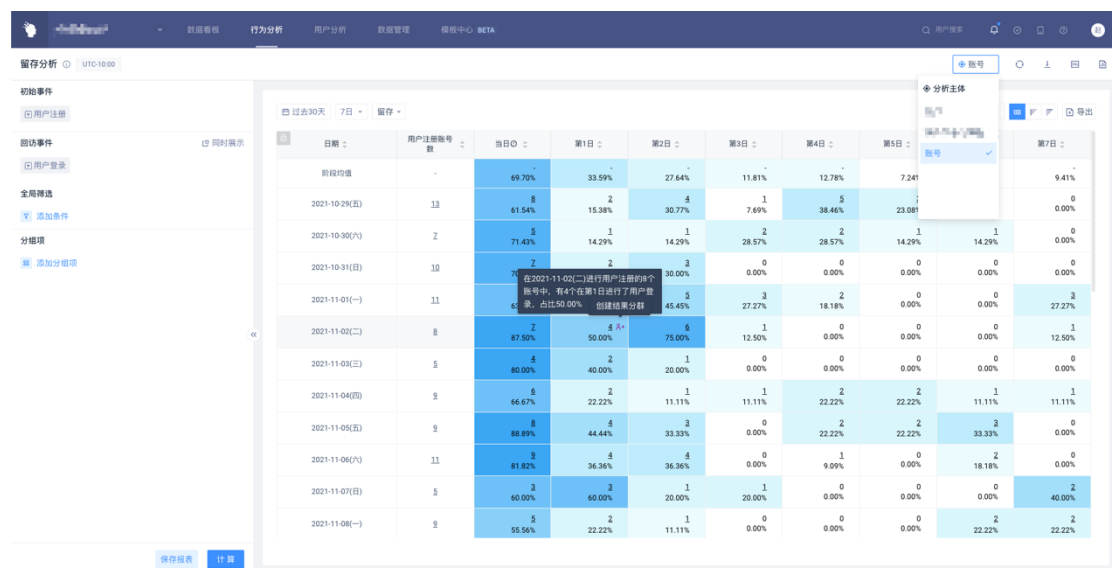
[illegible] 数据看板 行为分析 用户分析 数据管理 模板中心 BETA 用户搜索

留存分析 UTC-10:00

账号

分析主体
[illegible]
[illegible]
账号

初始事件
用户注册

回访事件 同时展示
用户登录

全局筛选
添加条件

分组项
添加分组项

过去30天 7日 留存

导出

| 日期 | 用户注册账号数 | 当日 | 第1日 | 第2日 | 第3日 | 第4日 | 第5日 | 第6日 | 第7日 |
|---|---|---|---|---|---|---|---|---|---|
| 阶段均值 | - | - 69.70% | - 33.59% | - 27.64% | - 11.81% | - 12.78% | - 7.24% | | - 9.41% |
| 2021-10-29(五) | 13 | 8 61.54% | 2 15.38% | 4 30.77% | 1 7.69% | 5 38.46% | 3 23.08% | | 0 0.00% |
| 2021-10-30(六) | 7 | 5 71.43% | 1 14.29% | 1 14.29% | 2 28.57% | 2 28.57% | 1 14.29% | 1 14.29% | 0 0.00% |
| 2021-10-31(日) | 10 | 7 70 | 2 | 3 30.00% | 0 0.00% | 0 0.00% | 0 0.00% | 0 0.00% | 0 0.00% |
| 2021-11-01(一) | 11 | 63 | | 5 45.45% | 3 27.27% | 2 18.18% | 0 0.00% | 0 0.00% | 3 27.27% |
| 2021-11-02(二) | 8 | 7 87.50% | 4 50.00% | 6 75.00% | 1 12.50% | 0 0.00% | 0 0.00% | 0 0.00% | 1 12.50% |
| 2021-11-03(三) | 5 | 4 80.00% | 2 40.00% | 1 20.00% | 0 0.00% | 0 0.00% | 0 0.00% | 0 0.00% | 0 0.00% |
| 2021-11-04(四) | 9 | 6 66.67% | 2 22.22% | 1 11.11% | 1 11.11% | 2 22.22% | 2 22.22% | 1 11.11% | 1 11.11% |
| 2021-11-05(五) | 9 | 8 88.89% | 4 44.44% | 3 33.33% | 0 0.00% | 2 22.22% | 2 22.22% | 3 33.33% | 0 0.00% |
| 2021-11-06(六) | 11 | 9 81.82% | 4 36.36% | 4 36.36% | 0 0.00% | 1 9.09% | 0 0.00% | 2 18.18% | 0 0.00% |
| 2021-11-07(日) | 5 | 3 60.00% | 3 60.00% | 1 20.00% | 1 20.00% | 0 0.00% | 0 0.00% | 0 0.00% | 2 40.00% |
| 2021-11-08(一) | 9 | 5 55.56% | 2 22.22% | 1 11.11% | 0 0.00% | 0 0.00% | 0 0.00% | 2 22.22% | 2 22.22% |

在2021-11-02(二)进行用户注册的8个账号中，有4个在第1日进行了用户登录，占比50.00%
创建结果分群

保存报表 计算